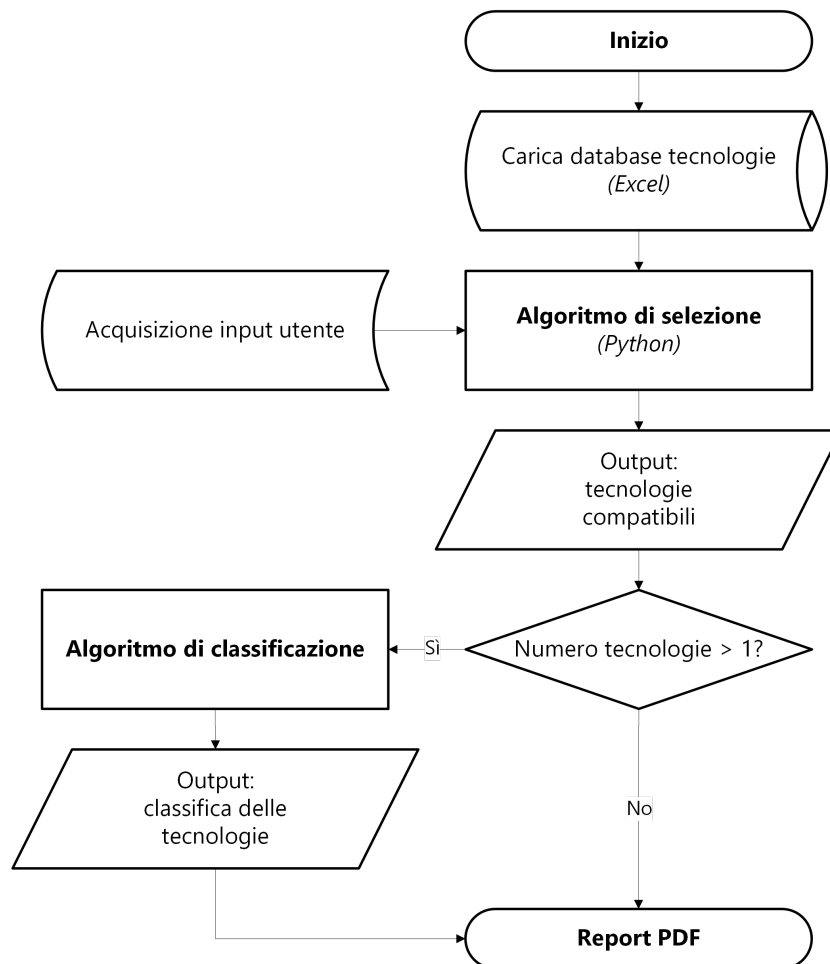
Inizio

Carica database tecnologie
*(Excel)*

Acquisizione input utente

**Algoritmo di selezione**
*(Python)*

Output:
tecnologie
compatibili

**Algoritmo di classificazione**

Sì

Numero tecnologie > 1?

Output:
classifica delle
tecnologie

No

**Report PDF**